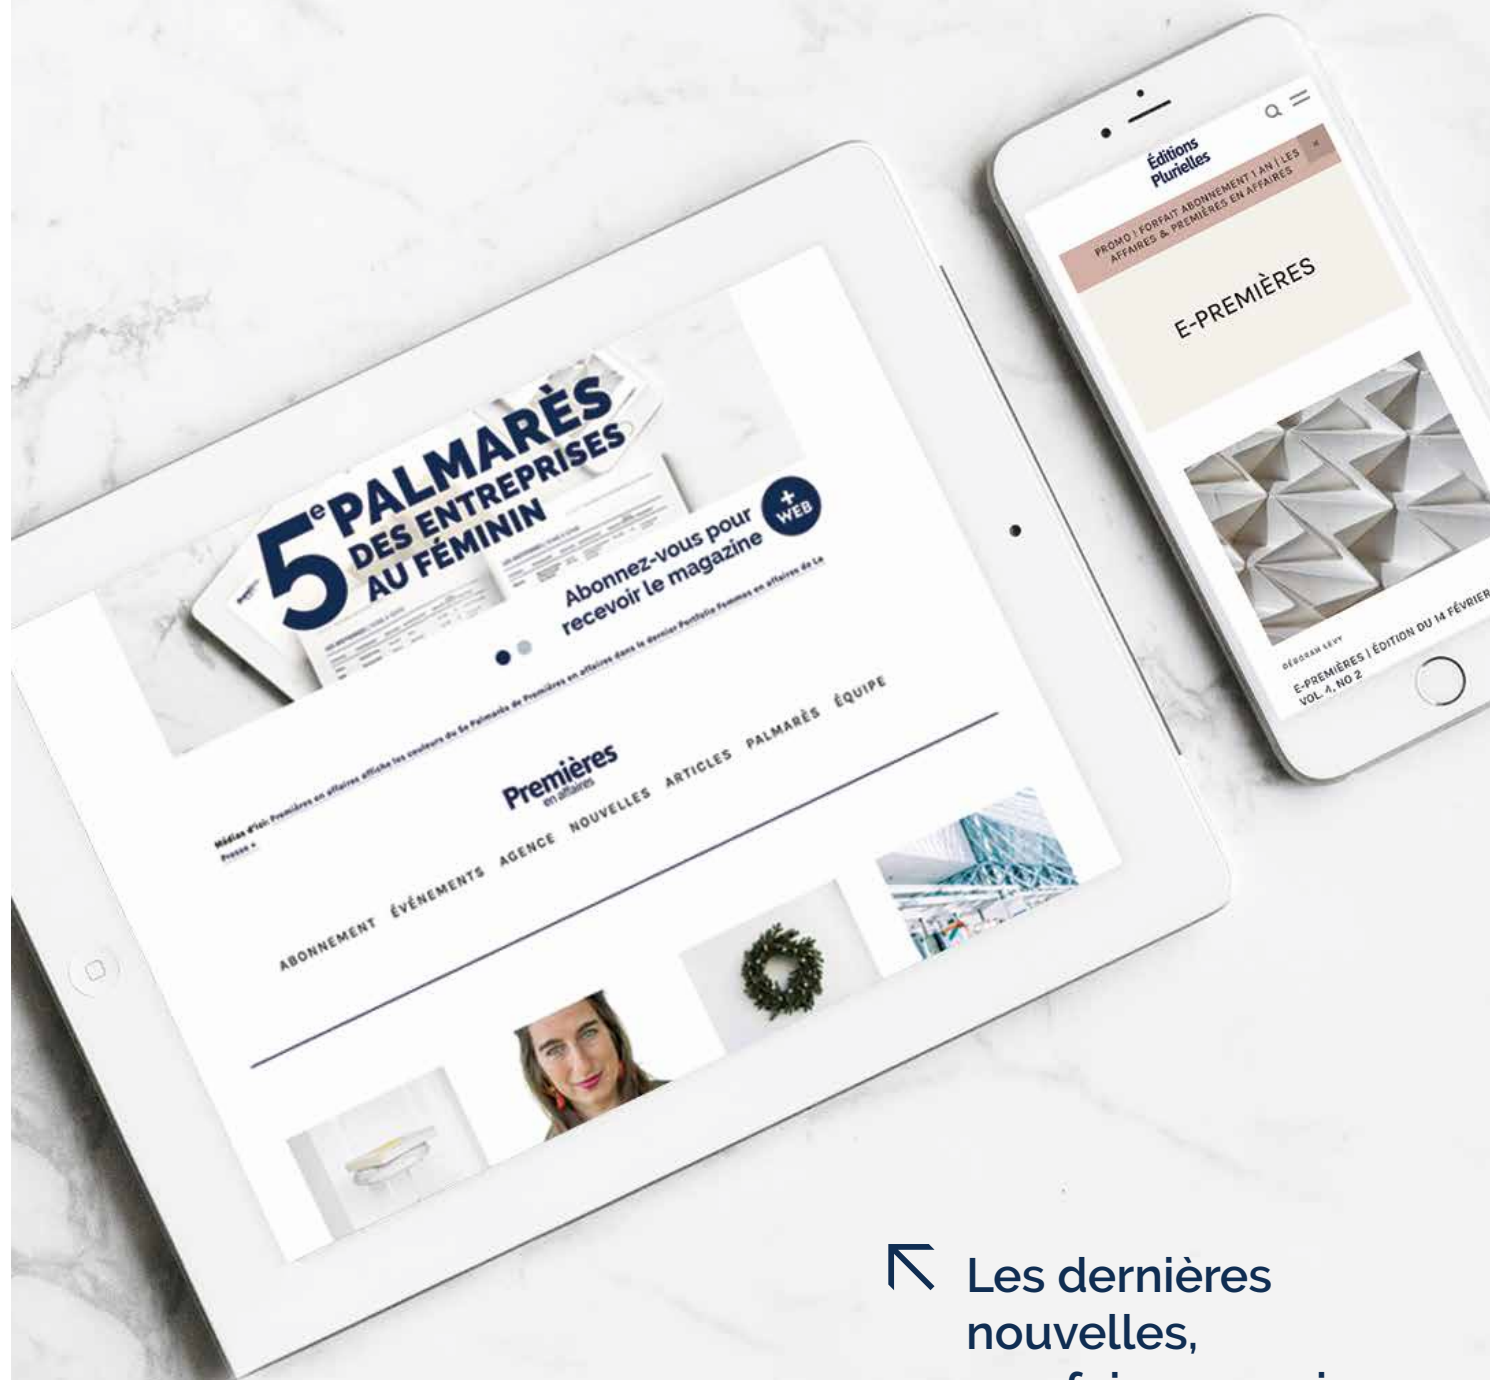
5e PALMARÈS DES ENTREPRISES AU FÉMININ

Abonnez-vous pour recevoir le magazine

+ WEB

Médias d'ici: Premières en affaires affiche les couleurs du 5e Palmarès de Premières en affaires dans le dernier Portfolio Femmes en affaires de La Presse +

Premières en affaires

ABONNEMENT ÉVÉNEMENTS AGENCE NOUVELLES ARTICLES PALMARÈS ÉQUIPE

Éditions Plurielles

PROMO | FORFAIT ABONNEMENT 1 AN | LES AFFAIRES & PREMIÈRES EN AFFAIRES

E-PREMIÈRES

DÉBORAH LEVY

E-PREMIÈRES | ÉDITION DU 14 FÉVRIER VOL. 4, NO 2

Les dernières nouvelles,
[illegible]